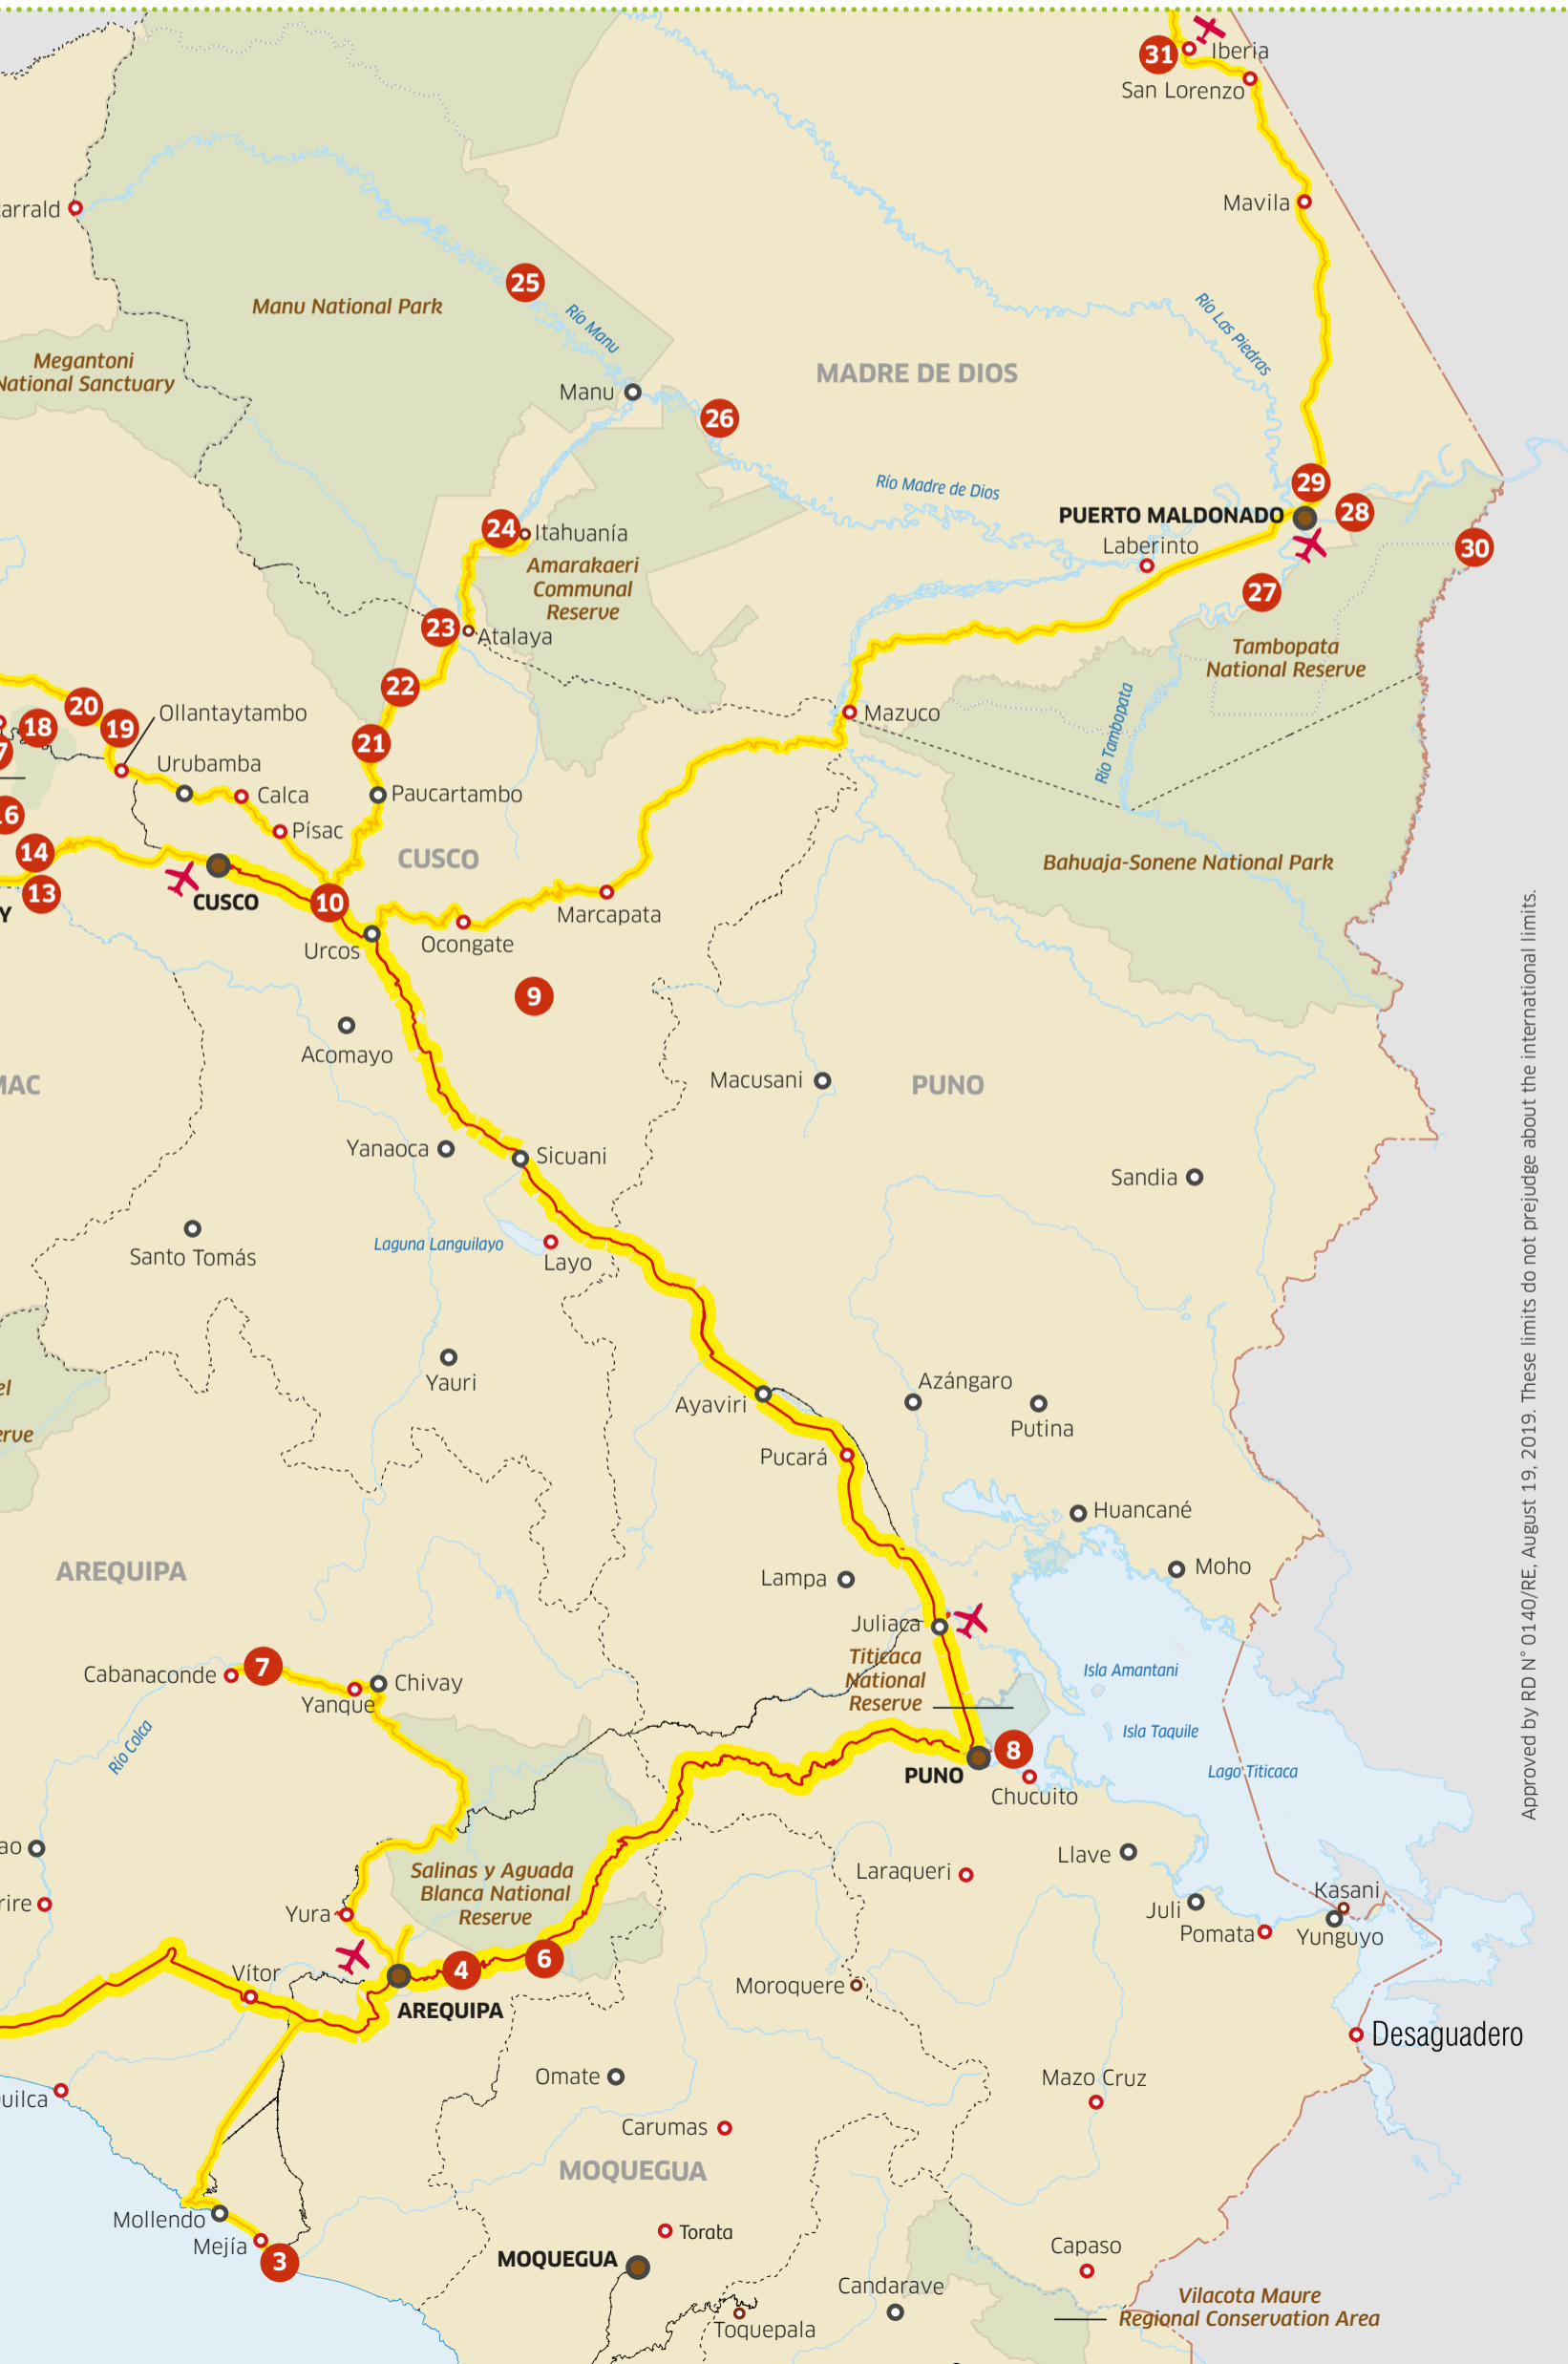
31 Iberia
San Lorenzo
Mavila
arrald
25
Manu National Park
Río Manu
Megantoni
National Sanctuary
Manu
26
MADRE DE DIOS
Río Las Piedras
Río Madre de Dios
29
PUERTO MALDONADO
28
Laberinto
30
27
24 Itahuanía
Amarakaeri
Communal
Reserve
23 Atalaya
Tambopata
National Reserve
22
Mazuco
Río Tambopata
20
18
19
Ollantaytambo
21
Urubamba
Calca
Paucartambo
Písac
16
14
13
CUSCO
10
CUSCO
Urcos
Ocongate
Marcapata
Bahuaja-Sonene National Park
9
Acomayo
MAC
Macusani
PUNO
Yanaoca
Sicuani
Sandia
Santo Tomás
Laguna Languilayo
Layo
Yauri
Ayaviri
Azángaro
Putina
Pucará
Huancané
AREQUIPA
Lampa
Moho
Juliaca
Titicaca
National
Reserve
Isla Amantani
Cabanaconde
7
Chivay
Yanque
Isla Taquile
Río Colca
8
PUNO
Lago Titicaca
Chucuito
Llave
Salinas y Aguada
Blanca National
Reserve
Laraqueri
Kasani
Juli
Yura
Pomata
Yunguyo
Vítor
4
6
AREQUIPA
Moroquere
Desaguadero
Omate
Mazo Cruz
Carumas
MOQUEGUA
Mollendo
Mejía
3
Torata
MOQUEGUA
Capaso
Candarave
Vilacota Maure
Regional Conservation Area
Toquepala
Approved by RD N° 0140/RE, August 19, 2019. These limits do not prejudge about the international limits.